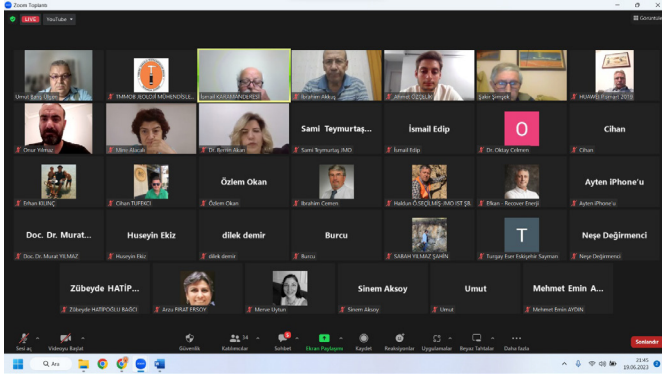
Zoom Toplantı

LIVE YouTube

Görüntüle

Umut Barış Ülgen

TMMOB JEOLOJİ MÜHENDİSLE...

İsmail KAHRAMANOĞLU

İbrahim Akkuş

Ahmet ÖZÇELİK

Şakir Şimşek

HUAWEI Nova 5T

Onur Yılmaz

Mine Alacalı

Dr. Bahar Akan

Sami Teymurtaş...

Sami Teymurtaş JMO

İsmail Edip

İsmail Edip

O

Dr. Oktay Çelmen

Cihan

Cihan

Erhan KILINÇ

Cihan TUFEKCI

Özlem Okan

Özlem Okan

İbrahim Çemen

Haldun Ö.SEÇİLMİŞ-JMO İST ŞB.

Elkan - Recover Enerji

Ayten iPhone'u

Ayten iPhone'u

Doc. Dr. Murat...

Doc. Dr. Murat YILMAZ

Huseyin Ekiz

Huseyin Ekiz

dilek demir

dilek demir

Burcu

Burcu

SABAH YILMAZ ŞAHİN

T

Turgay Eser Eskişehir Sayman

Neşe Değirmenci

Neşe Değirmenci

Zübeyde HATİP...

Zübeyde HATİPOĞLU BAĞCI

Arzu FIRAT ERSOY

Merve Uyzun

Sinem Aksoy

Sinem Aksoy

Umut

Umut

Mehmet Emin A...

Mehmet Emin AYDIN

Sesi aç

Videoyu Başlat

Güvenlik

34 Katılımcılar

Sohbet

Ekranı Paylaşma

Kaydet

Reaksiyonlar

Uygulamalar

Beyaz Tahtalar

Daha fazla

Sonlandır

Ara

21:45
19.06.2023